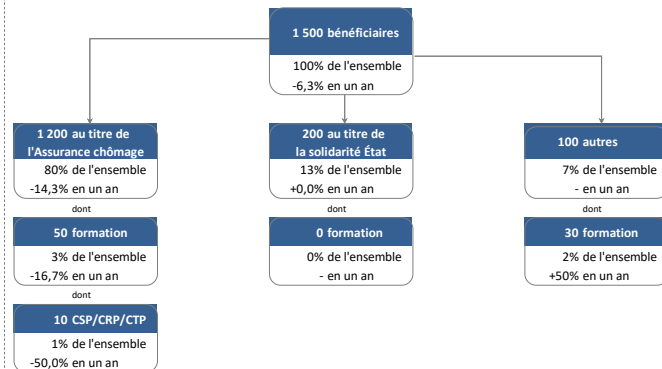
1 500 bénéficiaires

100% de l'ensemble
-6,3% en un an

1 200 au titre de l'Assurance chômage

80% de l'ensemble
-14,3% en un an

dont

50 formation

3% de l'ensemble
-16,7% en un an

dont

10 CSP/CRP/CTP

1% de l'ensemble
-50,0% en un an

200 au titre de la solidarité État

13% de l'ensemble
+0,0% en un an

dont

0 formation

0% de l'ensemble
- en un an

100 autres

7% de l'ensemble
- en un an

dont

30 formation

2% de l'ensemble
+50% en un an